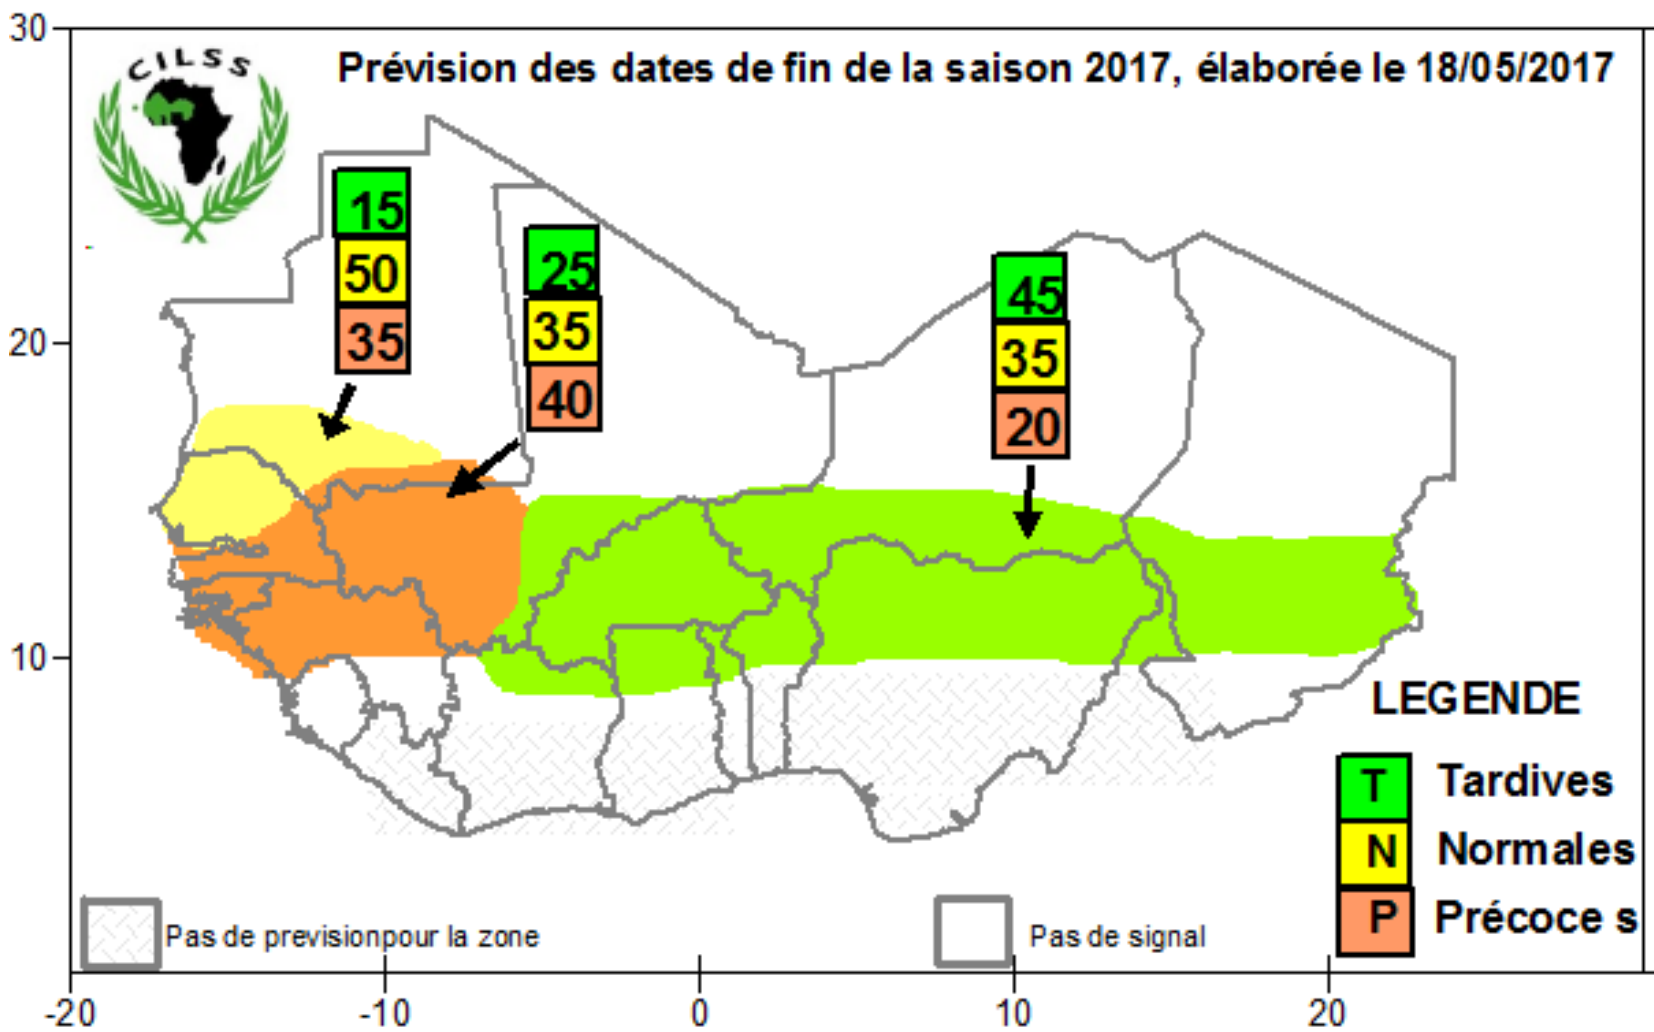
CILSS

Prévision des dates de fin de la saison 2017, élaborée le 18/05/2017

30
20
10
-20
-10
0
10
20

15
50
35

25
35
40

45
35
20

LEGENDE
T Tardives
N Normales
P Précoce s

Pas de previsionpour la zone
Pas de signal